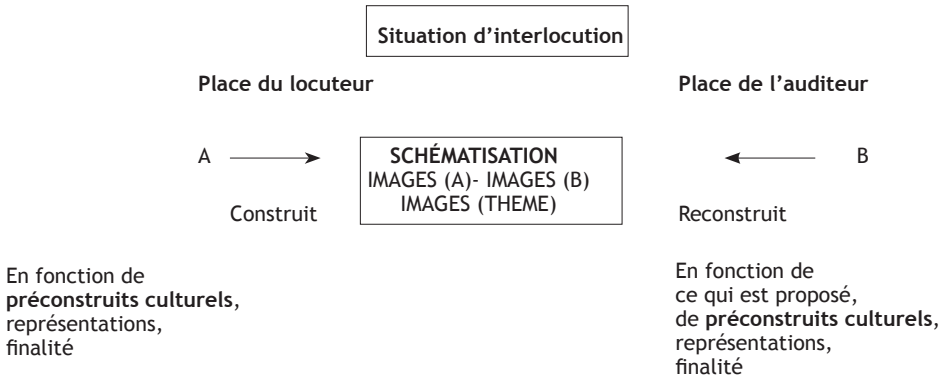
Situation d'interlocution

Place du locuteur

Place de l'auditeur

A

SCHÉMATISATION
IMAGES (A)- IMAGES (B)
IMAGES (THEME)

B

Construit

Reconstruit

En fonction de **préconstruits culturels**, représentations, finalité

En fonction de ce qui est proposé, de **préconstruits culturels**, représentations, finalité